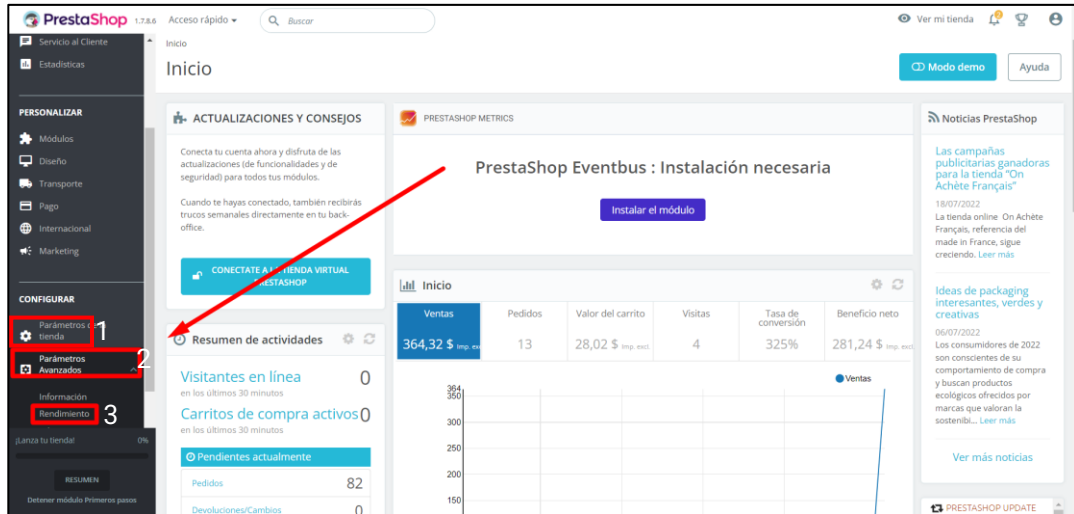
PrestaShop 1.7.8.6 Acceso rápido Buscar

Ver mi tienda

Servicio al Cliente
Estadísticas

PERSONALIZAR
Módulos
Diseño
Transporte
Pago
Internacional
Marketing

CONFIGURAR
Parámetros de la tienda 1
Parámetros Avanzados 2
Información
Rendimiento 3

¡Lanza tu tienda! 0%
RESUMEN
Detener módulo Primeros pasos

Inicio
Inicio
Modo demo Ayuda

ACTUALIZACIONES Y CONSEJOS
Conecta tu cuenta ahora y disfruta de las actualizaciones (de funcionalidades y de seguridad) para todos tus módulos.

Cuando te hayas conectado, también recibirás trucos semanales directamente en tu back-office.

CONECTATE A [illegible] TIENDA VIRTUAL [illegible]PRESTASHOP

PRESTASHOP METRICS
PrestaShop Eventbus : Instalación necesaria
Instalar el módulo

Inicio
| Ventas | Pedidos | Valor del carrito | Visitas | Tasa de conversión | Beneficio neto |
|---|---|---|---|---|---|
| 364,32 $ Imp. excl | 13 | 28,02 $ Imp. excl | 4 | 325% | 281,24 $ Imp. excl |

Ventas
364
350
300
250
200
150

Resumen de actividades
Visitantes en línea 0
en los últimos 30 minutos
Carritos de compra activos 0
en los últimos 30 minutos
Pendientes actualmente
Pedidos 82
Devoluciones/Cambios 0

Noticias PrestaShop
Las campañas publicitarias ganadoras para la tienda "On Achète Français"
18/07/2022
La tienda online On Achète Français, referencia del made in France, sigue creciendo. Leer más

Ideas de packaging interesantes, verdes y creativas
06/07/2022
Los consumidores de 2022 son conscientes de su comportamiento de compra y buscan productos ecológicos ofrecidos por marcas que valoran la sostenibi... Leer más

Ver más noticias

PRESTASHOP UPDATE